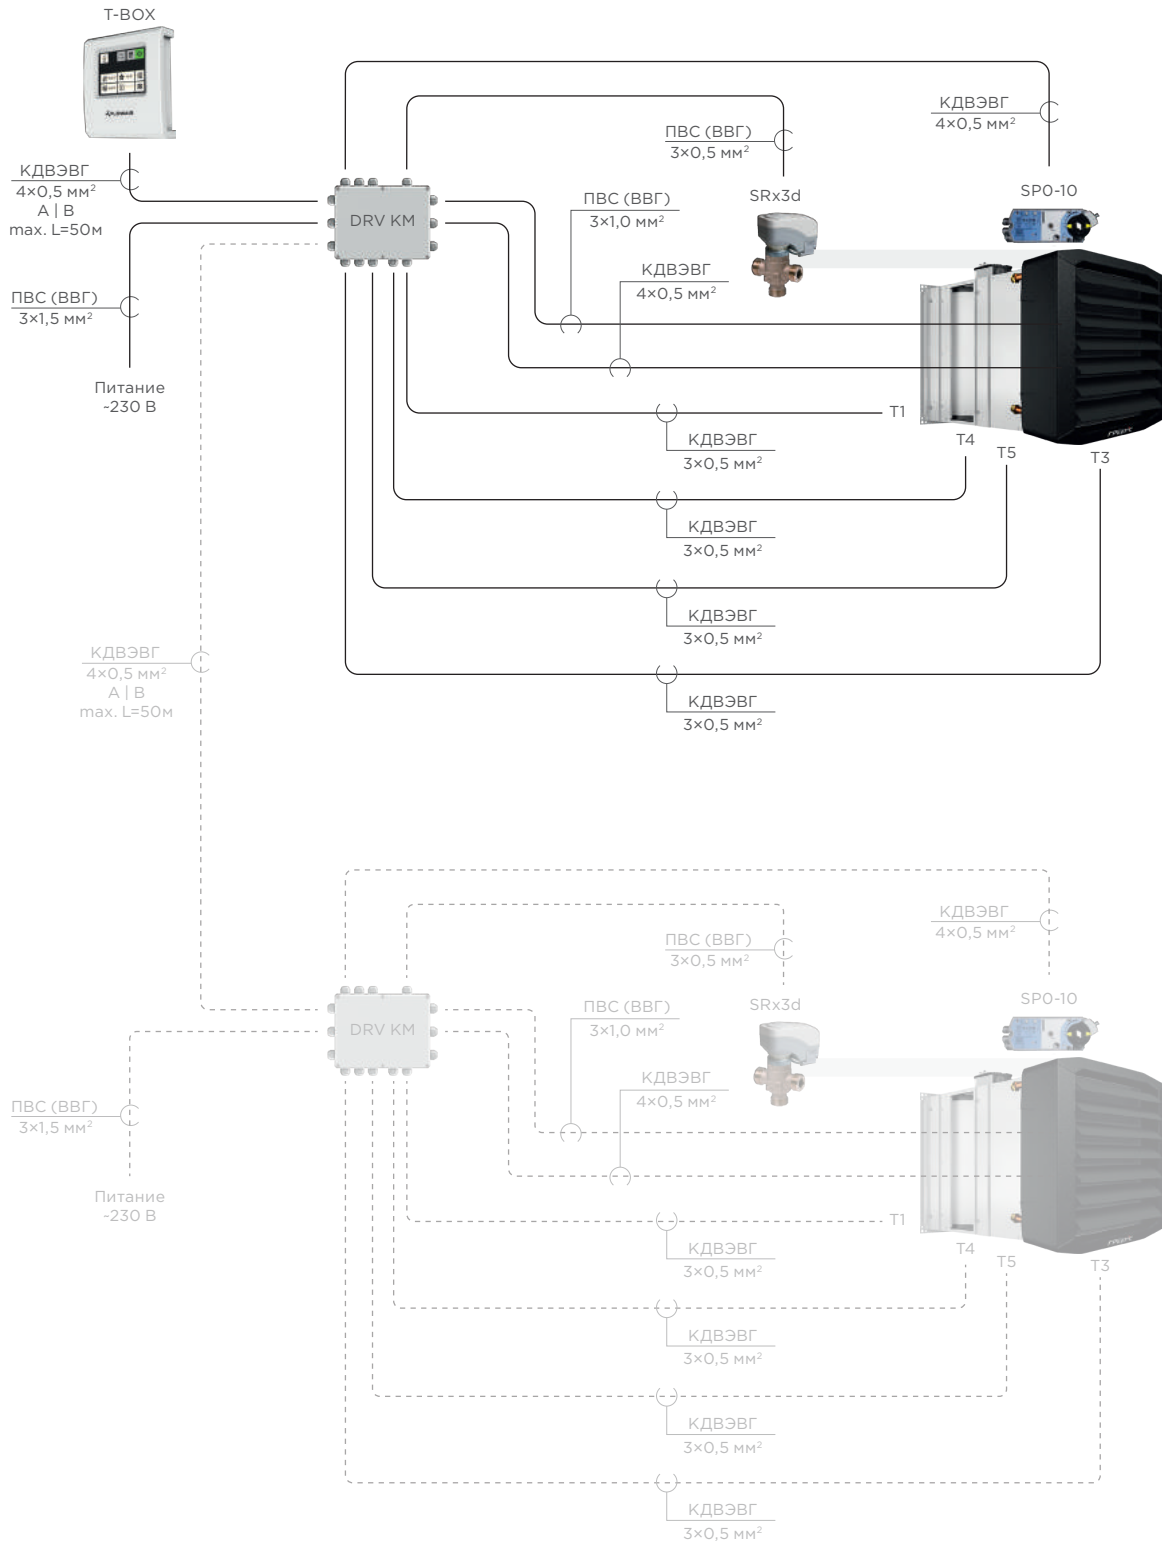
T-BOX

КДВЭВГ
4×0,5 мм²
A | B
max. L=50м

ПВС (ВВГ)
3×1,5 мм²

Питание
~230 В

DRV KM

ПВС (ВВГ)
3×0,5 мм²

КДВЭВГ
4×0,5 мм²

SRx3d

SP0-10

ПВС (ВВГ)
3×1,0 мм²

КДВЭВГ
4×0,5 мм²

T1

КДВЭВГ
3×0,5 мм²

T4

T5

T3

КДВЭВГ
3×0,5 мм²

КДВЭВГ
3×0,5 мм²

КДВЭВГ
3×0,5 мм²

КДВЭВГ
4×0,5 мм²
A | B
max. L=50м

КДВЭВГ
4×0,5 мм²

ПВС (ВВГ)
3×0,5 мм²

SRx3d

SP0-10

DRV KM

ПВС (ВВГ)
3×1,0 мм²

КДВЭВГ
4×0,5 мм²

ПВС (ВВГ)
3×1,5 мм²

Питание
~230 В

T1

КДВЭВГ
3×0,5 мм²

T4

T5

T3

КДВЭВГ
3×0,5 мм²

КДВЭВГ
3×0,5 мм²

КДВЭВГ
3×0,5 мм²